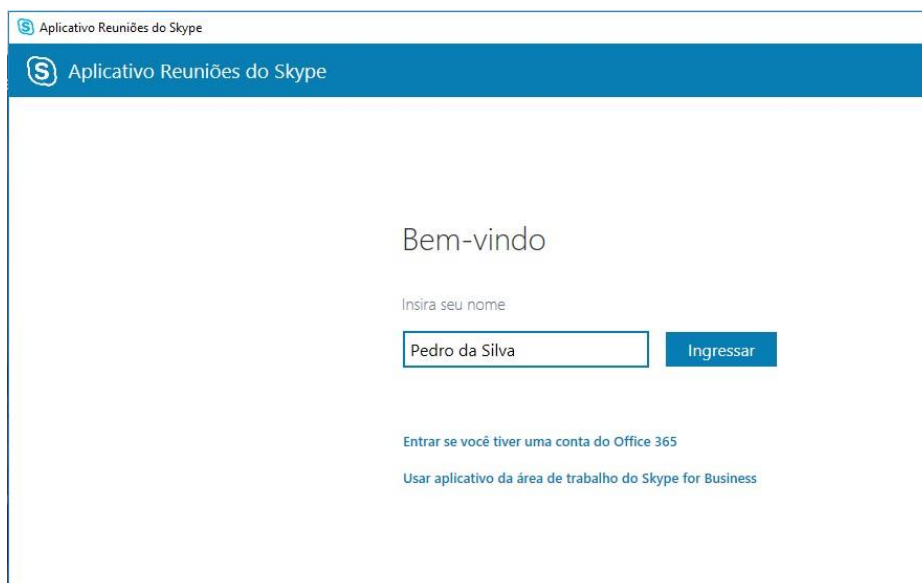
Aplicativo Reuniões do Skype

Aplicativo Reuniões do Skype

Bem-vindo

Insira seu nome

Pedro da Silva

Ingressar

Entrar se você tiver uma conta do Office 365

Usar aplicativo da área de trabalho do Skype for Business